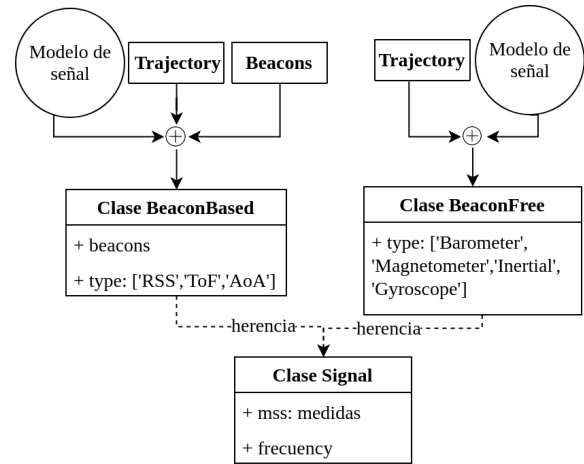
Modelo de señal

Trajectory

Beacons

Trajectory

Modelo de señal

Clase BeaconBased

+ beacons

+ type: ['RSS','ToF','AoA']

Clase BeaconFree

+ type: ['Barometer', 'Magnetometer','Inertial', 'Gyroscope']

herencia

herencia

Clase Signal

+ mss: medidas

+ frecuency